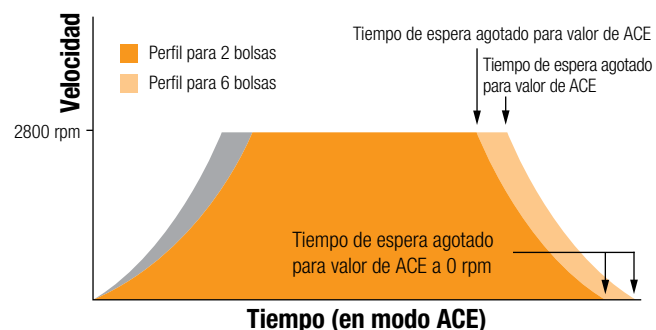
Velocidad

Perfil para 2 bolsas

Perfil para 6 bolsas

Tiempo de espera agotado para valor de ACE

Tiempo de espera agotado para valor de ACE

2800 rpm

Tiempo de espera agotado para valor de ACE a 0 rpm

Tiempo (en modo ACE)